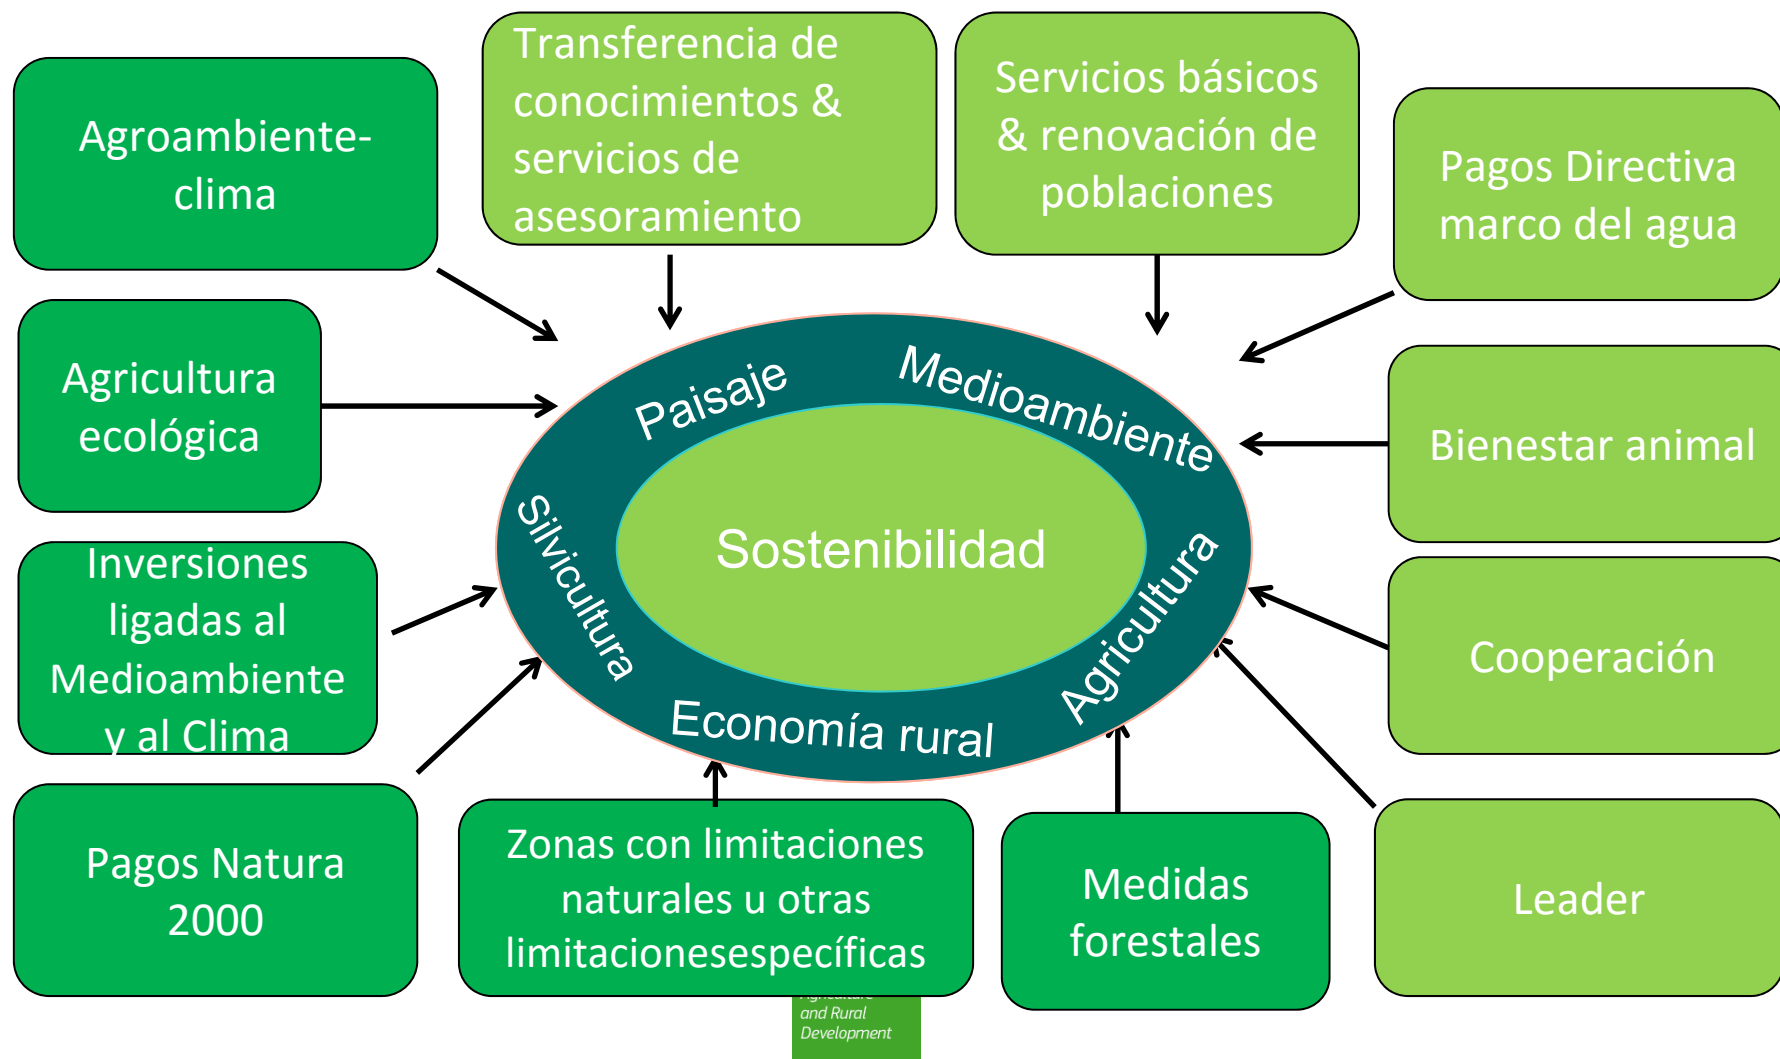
Agroambiente-clima

Transferencia de conocimientos & servicios de asesoramiento

Servicios básicos & renovación de poblaciones

Pagos Directiva marco del agua

Agricultura ecológica

Paisaje

Medioambiente

Bienestar animal

Silvicultura

Sostenibilidad

Agricultura

Inversiones ligadas al Medioambiente y al Clima

Economía rural

Cooperación

Pagos Natura 2000

Zonas con limitaciones naturales u otras limitacionesespecíficas

Medidas forestales

Leader

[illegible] and Rural Development